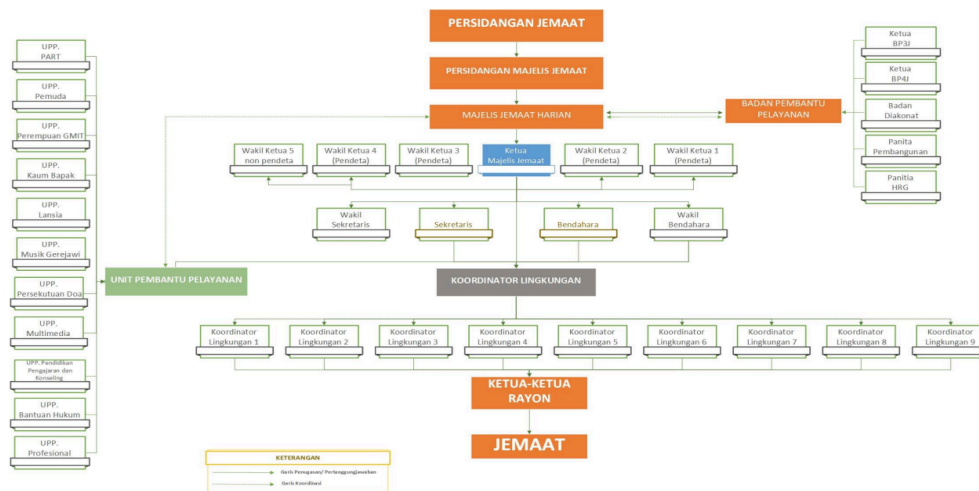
PERSIDANGAN JEMAAT

PERSIDANGAN MAJELIS JEMAAT

MAJELIS JEMAAT HARIAN

BADAN PEMBANTU PELAYANAN

Ketua BP3J

Ketua BP4J

Badan Diakonat

Panita Pembangunan

Panitia HRG

UPP. PART

UPP. Pemuda

UPP. Perempuan GMIT

UPP. Kaum Bapak

UPP. Lansia

UPP. Musik Gerejawi

UPP. Persekutuan Doa

UPP. Multimedia

UPP. Pendidikan Pengajaran dan Konseling

UPP. Bantuan Hukum

UPP. Profesional

Wakil Ketua 5 non pendeta

Wakil Ketua 4 (Pendeta)

Wakil Ketua 3 (Pendeta)

Ketua Majelis Jemaat

Wakil Ketua 2 (Pendeta)

Wakil Ketua 1 (Pendeta)

Wakil Sekretaris

Sekretaris

Bendahara

Wakil Bendahara

UNIT PEMBANTU PELAYANAN

KOORDINATOR LINGKUNGAN

Koordinator Lingkungan 1

Koordinator Lingkungan 2

Koordinator Lingkungan 3

Koordinator Lingkungan 4

Koordinator Lingkungan 5

Koordinator Lingkungan 6

Koordinator Lingkungan 7

Koordinator Lingkungan 8

Koordinator Lingkungan 9

KETUA-KETUA RAYON

JEMAAT

KETERANGAN

Garis Pengawasan/ Pertanggungjawaban

Garis Koordinasi